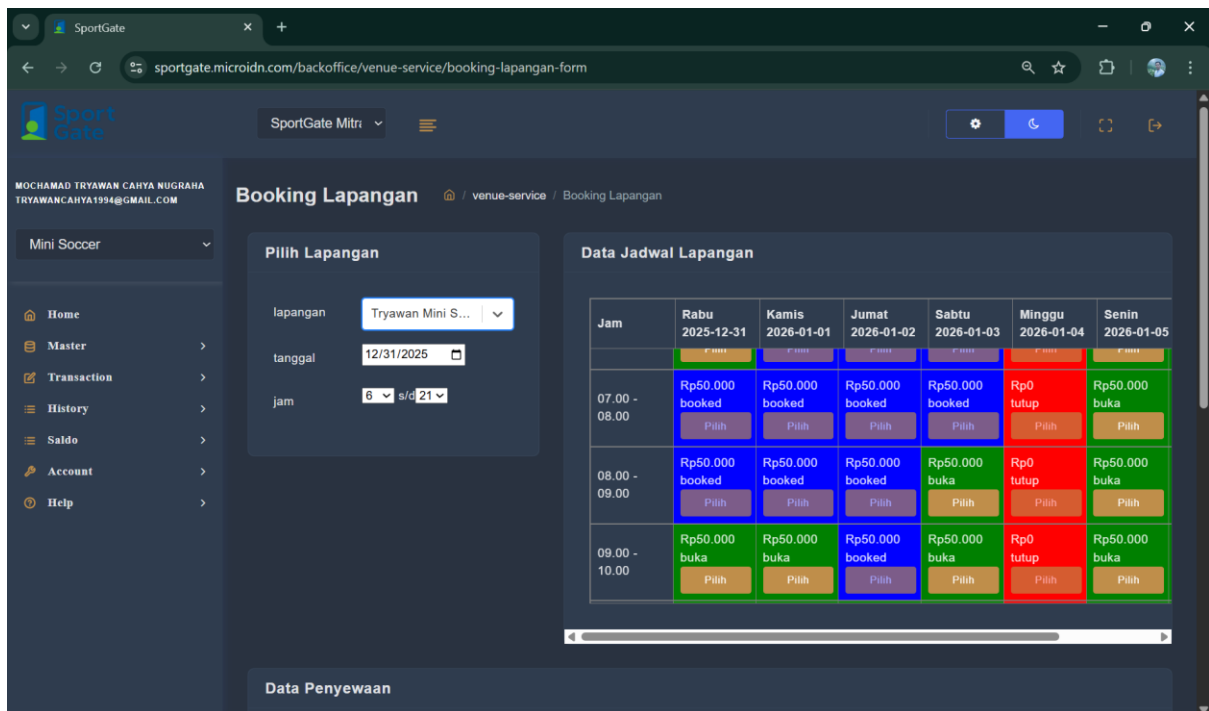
SportGate
sportgate.microidn.com/backoffice/venue-service/booking-lapangan-form

Sport Gate
SportGate Mitr

MOCHAMAD TRYAWAN CAHYA NUGRAHA
TRYAWANCAHYA1994@GMAIL.COM

Mini Soccer

Home
Master
Transaction
History
Saldo
Account
Help

Booking Lapangan / venue-service / Booking Lapangan

Pilih Lapangan

lapangan Tryawan Mini S...
tanggal 12/31/2025
jam 6 s/d 21

Data Jadwal Lapangan

| Jam | Rabu 2025-12-31 | Kamis 2026-01-01 | Jumat 2026-01-02 | Sabtu 2026-01-03 | Minggu 2026-01-04 | Senin 2026-01-05 |
|---|---|---|---|---|---|---|
| | Pilih | Pilih | Pilih | Pilih | Pilih | Pilih |
| 07.00 - 08.00 | Rp50.000 booked Pilih | Rp50.000 booked Pilih | Rp50.000 booked Pilih | Rp50.000 booked Pilih | Rp0 tutup Pilih | Rp50.000 buka Pilih |
| 08.00 - 09.00 | Rp50.000 booked Pilih | Rp50.000 booked Pilih | Rp50.000 booked Pilih | Rp50.000 buka Pilih | Rp0 tutup Pilih | Rp50.000 buka Pilih |
| 09.00 - 10.00 | Rp50.000 buka Pilih | Rp50.000 buka Pilih | Rp50.000 booked Pilih | Rp50.000 buka Pilih | Rp0 tutup Pilih | Rp50.000 buka Pilih |

Data Penyewaan